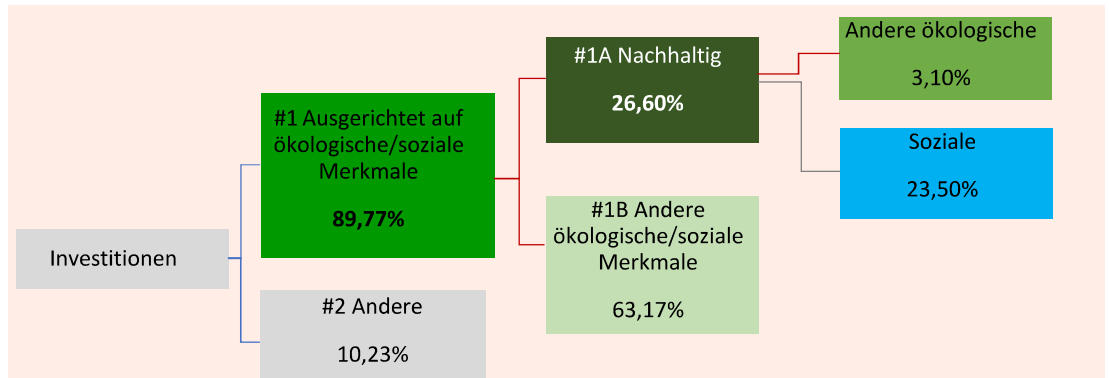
Investitionen

#1 Ausgerichtet auf ökologische/soziale Merkmale

89,77%

#2 Andere

10,23%

#1A Nachhaltig

26,60%

#1B Andere ökologische/soziale Merkmale

63,17%

Andere ökologische

3,10%

Soziale

23,50%